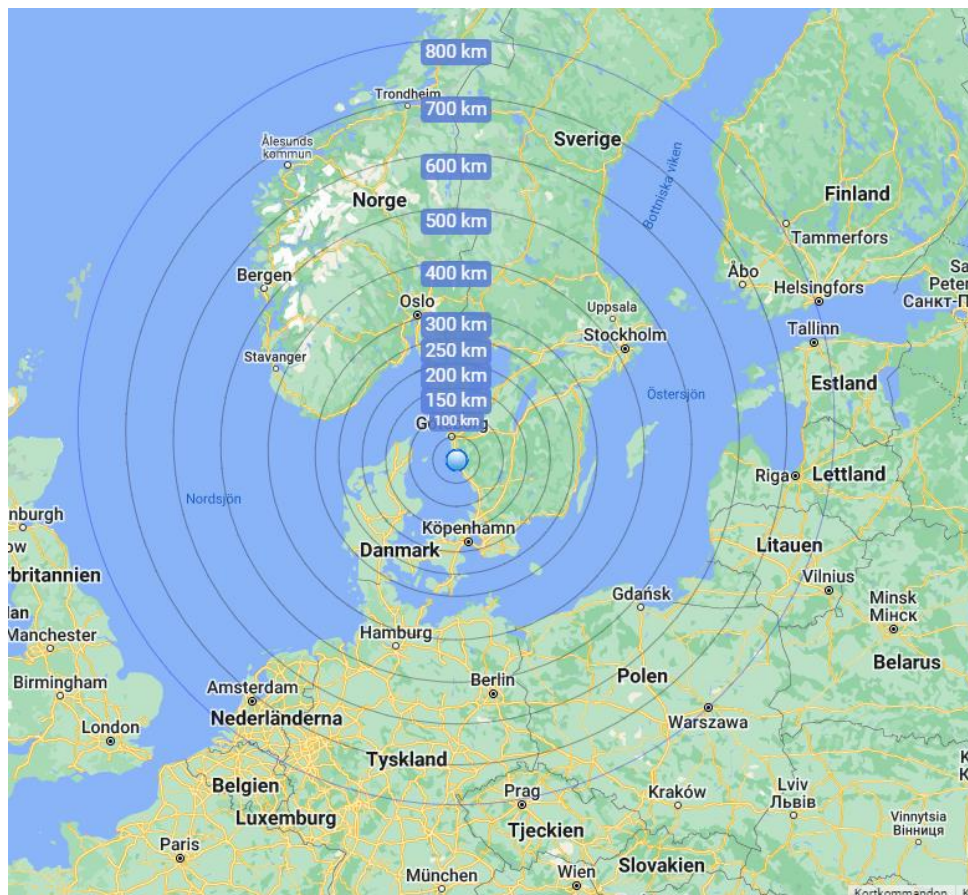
800 km
Trondheim
700 km
Ålesunds kommun
Sverige
Bottniska viken
600 km
Norge
Finland
500 km
Tammerfors
Bergen
400 km
Åbo
Helsingfors
Sa
Peter
Санкт-П
Oslo
Uppsala
300 km
Stockholm
Tallinn
Stavanger
250 km
200 km
Estland
Östersjön
150 km
100 km
G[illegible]g
Riga
Lettland
Nordsjön
nburgh
w
Köpenhamn
Danmark
Litauen
rbritannien
Vilnius
Gdańsk
Minsk
Мінск
lan
Manchester
Hamburg
Belarus
Birmingham
Amsterdam
Berlin
Polen
Nederländerna
Warszawa
London
Tyskland
Belgien
Prag
Kraków
Lviv
Львів
Luxemburg
Paris
Tjeckien
Vinnytsia
Вінниця
München
Wien
Slovakien
Kortkommandon